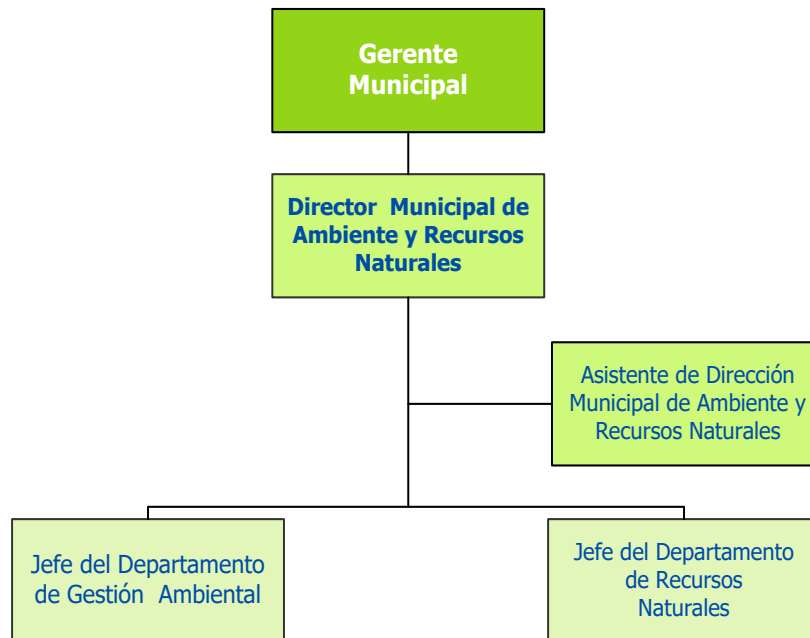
Gerente Municipal

Director Municipal de Ambiente y Recursos Naturales

Asistente de Dirección Municipal de Ambiente y Recursos Naturales

Jefe del Departamento de Gestión Ambiental

Jefe del Departamento de Recursos Naturales